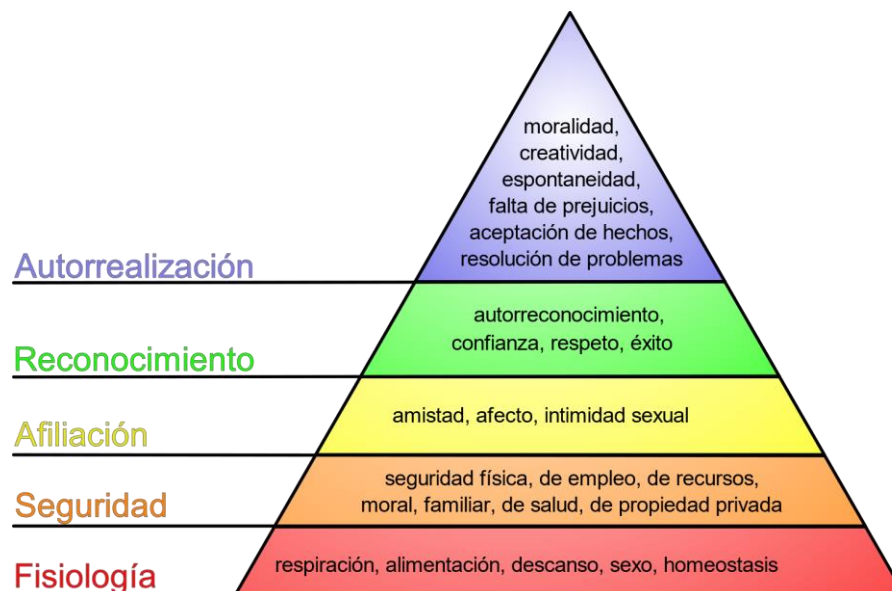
moralidad, creatividad, espontaneidad, falta de prejuicios, aceptación de hechos, resolución de problemas

Autorrealización

autorreconocimiento, confianza, respeto, éxito

Reconocimiento

amistad, afecto, intimidad sexual

Afiliación

seguridad física, de empleo, de recursos, moral, familiar, de salud, de propiedad privada

Seguridad

respiración, alimentación, descanso, sexo, homeostasis

Fisiología